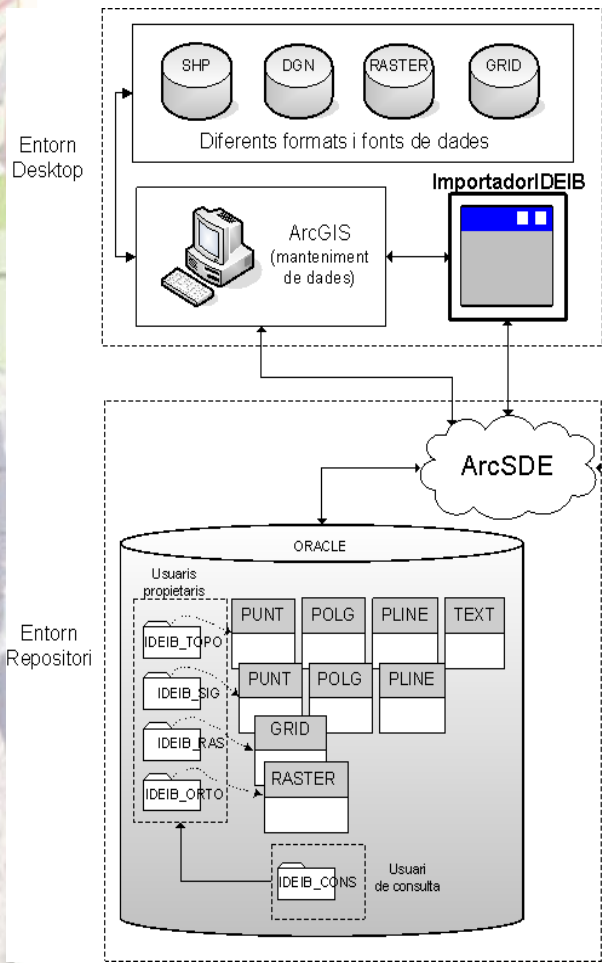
SHP
DGN
RASTER
GRID
Diferents formats i fonts de dades

Entorn Desktop

ImportadorIDEIB

ArcGIS (manteniment de dades)

ArcSDE

ORACLE

Usuaris propietaris

Entorn Repositori

IDEIB_TOPO
PUNT
POLG
PLINE
TEXT

IDEIB_SIG
PUNT
POLG
PLINE

IDEIB_RAS
GRID

IDEIB_ORTO
RASTER

IDEIB_CONS
Usuari de consulta